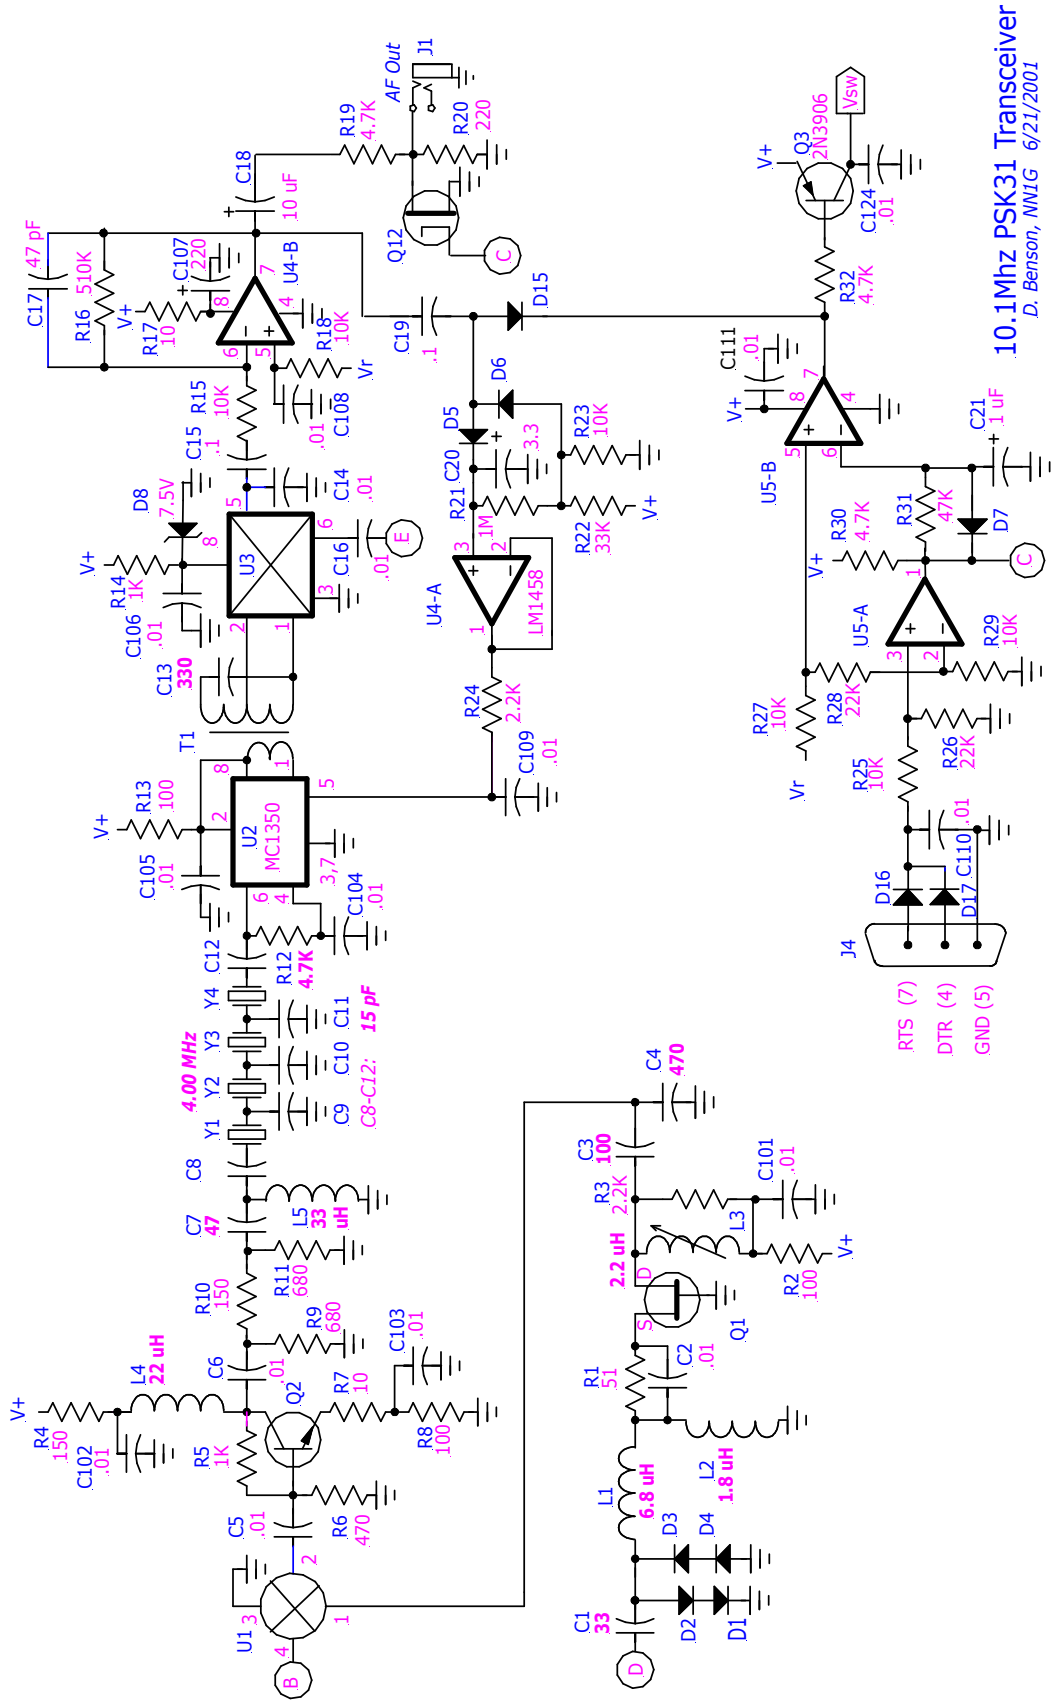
10.1Mhz PSK31 Transceiver
D. Benson, NN1G 6/21/2001

J1
AF Out
R19
4.7K
R20
220
C18
10 uF
Q12
C
C17
47 pF
R16
510K
C107
220
U4-B
V+
R17
10
8
7
4
6
5
R18
10K
Vr
C108
.01
R15
10K
C15
.1
C19
.1
D15
D6
D5
C20
3.3
R23
10K
R21
1M
R22
33K
V+
U4-A
3
2
1
LM1458
Q3
2N3906
V+
Vsw
C124
.01
R32
4.7K
C111
.01
V+
8
7
4
U5-B
5
6
C21
1 uF
R30
4.7K
R31
47K
D7
V+
C
1
U5-A
3
2
R29
10K
R27
10K
R28
22K
Vr
R26
22K
R25
10K
C110
.01
D16
D17
J4
RTS (7)
DTR (4)
GND (5)
D8
7.5V
8
5
6
U3
C14
.01
C16
.01
E
V+
R14
1K
C106
.01
3
2
1
C13
330
T1
8
1
R24
2.2K
C109
.01
V+
R13
100
2
U2
MC1350
5
C105
.01
3,7
6
4
C104
.01
C12
R12
4.7K
Y4
Y3
Y2
Y1
4.00 MHz
C11
C10
C9
15 pF
C8-C12:
C8
C7
47
L5
33 uH
R10
150
R11
680
R9
680
C6
.01
C103
.01
L4
22 uH
V+
R4
150
C102
.01
Q2
R7
10
R8
100
R5
1K
R6
470
C5
.01
2
3
U1
4
B
1
C4
470
C3
100
R3
2.2K
C101
.01
L3
2.2 uH
D
V+
R2
100
Q1
S
C2
.01
R1
51
L1
6.8 uH
L2
1.8 uH
D3
D4
D2
D1
C1
33
D